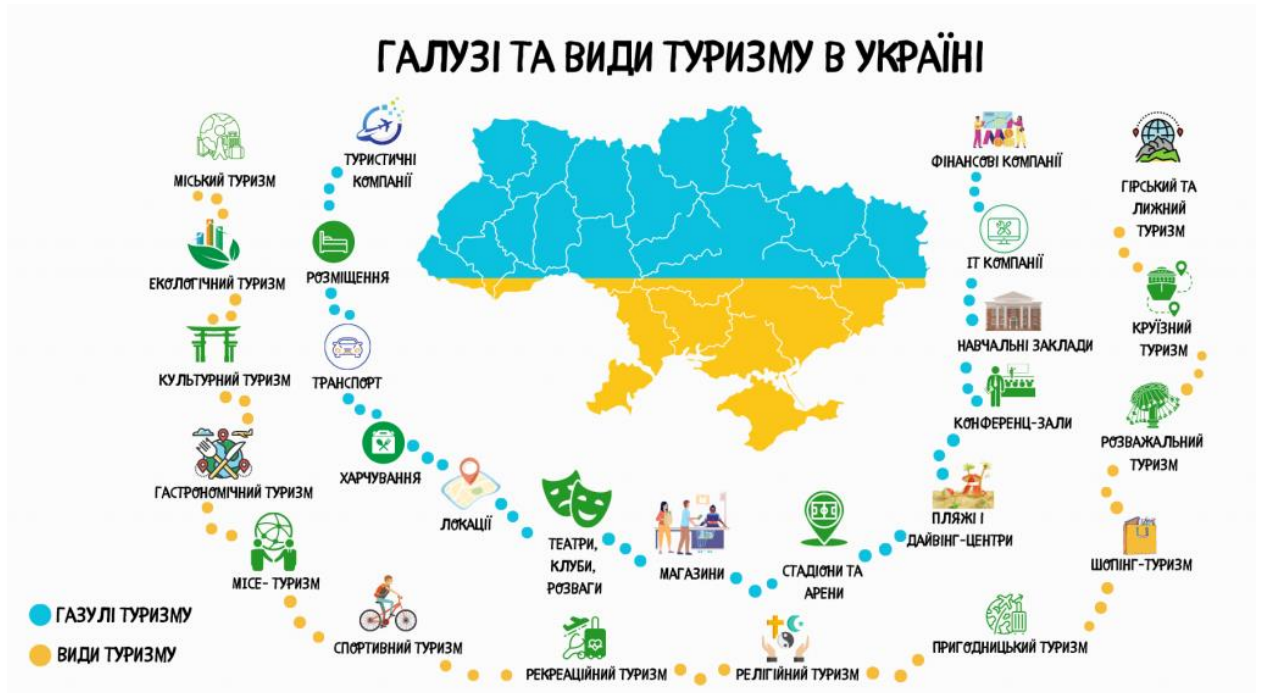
ГАЛУЗІ ТА ВИДИ ТУРИЗМУ В УКРАЇНІ

МІСЬКИЙ ТУРИЗМ

ЕКОЛОГІЧНИЙ ТУРИЗМ

КУЛЬТУРНИЙ ТУРИЗМ

ГАСТРОНОМІЧНИЙ ТУРИЗМ

MICE- ТУРИЗМ

СПОРТИВНИЙ ТУРИЗМ

ТУРИСТИЧНІ КОМПАНІЇ

РОЗМІЩЕННЯ

ТРАНСПОРТ

ХАРЧУВАННЯ

ЛОКАЦІЇ

ТЕАТРИ, КЛУБИ, РОЗВАГИ

МАГАЗИНИ

СТАДІОНИ ТА АРЕНИ

ПЛЯЖІ І ДАЙВІНГ-ЦЕНТРИ

КОНФЕРЕНЦ-ЗАЛИ

НАВЧАЛЬНІ ЗАКЛАДИ

IT КОМПАНІЇ

ФІНАНСОВІ КОМПАНІЇ

ГІРСЬКИЙ ТА ЛИЖНИЙ ТУРИЗМ

КРУЇЗНИЙ ТУРИЗМ

РОЗВАЖАЛЬНИЙ ТУРИЗМ

ШОПІНГ-ТУРИЗМ

ПРИГОДНИЦЬКИЙ ТУРИЗМ

РЕЛІГІЙНИЙ ТУРИЗМ

РЕКРЕАЦІЙНИЙ ТУРИЗМ

ГАЗУЛІ ТУРИЗМУ

ВИДИ ТУРИЗМУ